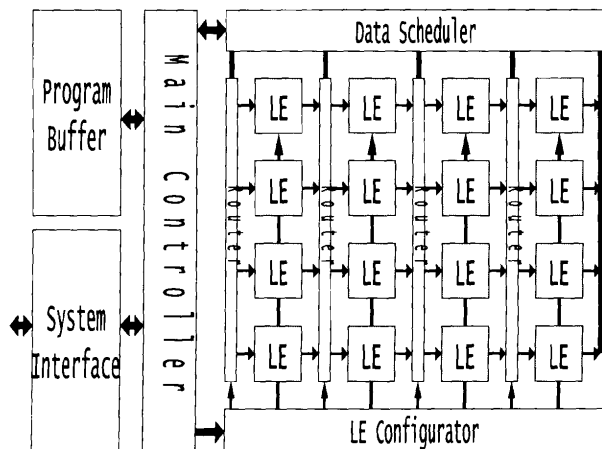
Program Buffer

System Interface

Main Controller

Data Scheduler

Router

LE LE

LE LE

LE LE

LE LE

Router

LE LE

LE LE

LE LE

LE LE

Router

LE

LE

LE

LE

Router

LE

LE

LE

LE

LE Configurator